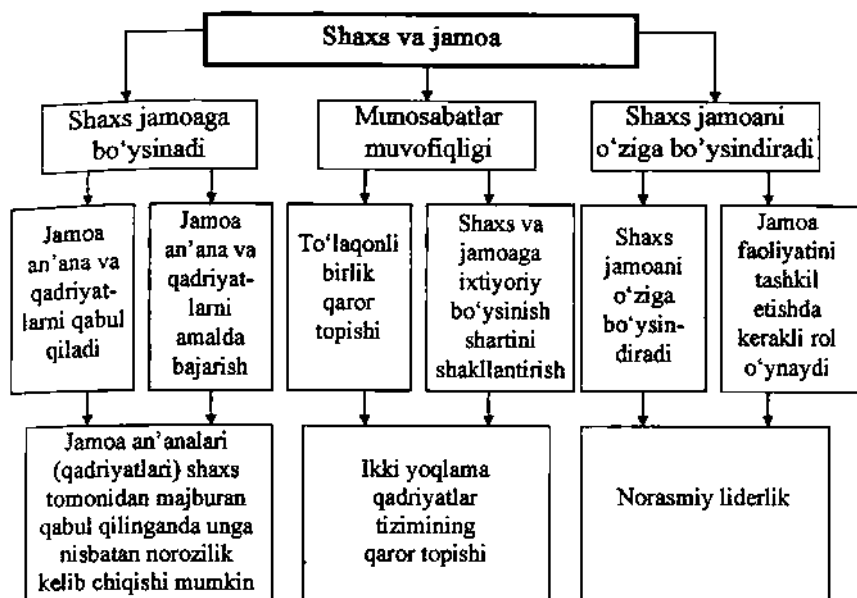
Shaxs va jamoa

Shaxs jamoaga bo'ysinadi

Munosabatlar muvofiqligi

Shaxs jamoani o'ziga bo'ysindiradi

Jamoa an'ana va qadriyatlarni qabul qiladi

Jamoa an'ana va qadriyatlarni amalda bajarish

To'laqonli birlik qaror topishi

Shaxs va jamoaga ixtiyoriy bo'ysinish shartini shakllantirish

Shaxs jamoani o'ziga bo'ysindiradi

Jamoa faoliyatini tashkil etishda kerakli rol o'ynaydi

Jamoa an'analari (qadriyatlari) shaxs tomonidan majburan qabul qilinganda unga nisbatan norozilik kelib chiqishi mumkin

Ikki yoqlama qadriyatlar tizimining qaror topishi

Norasmiy liderlik